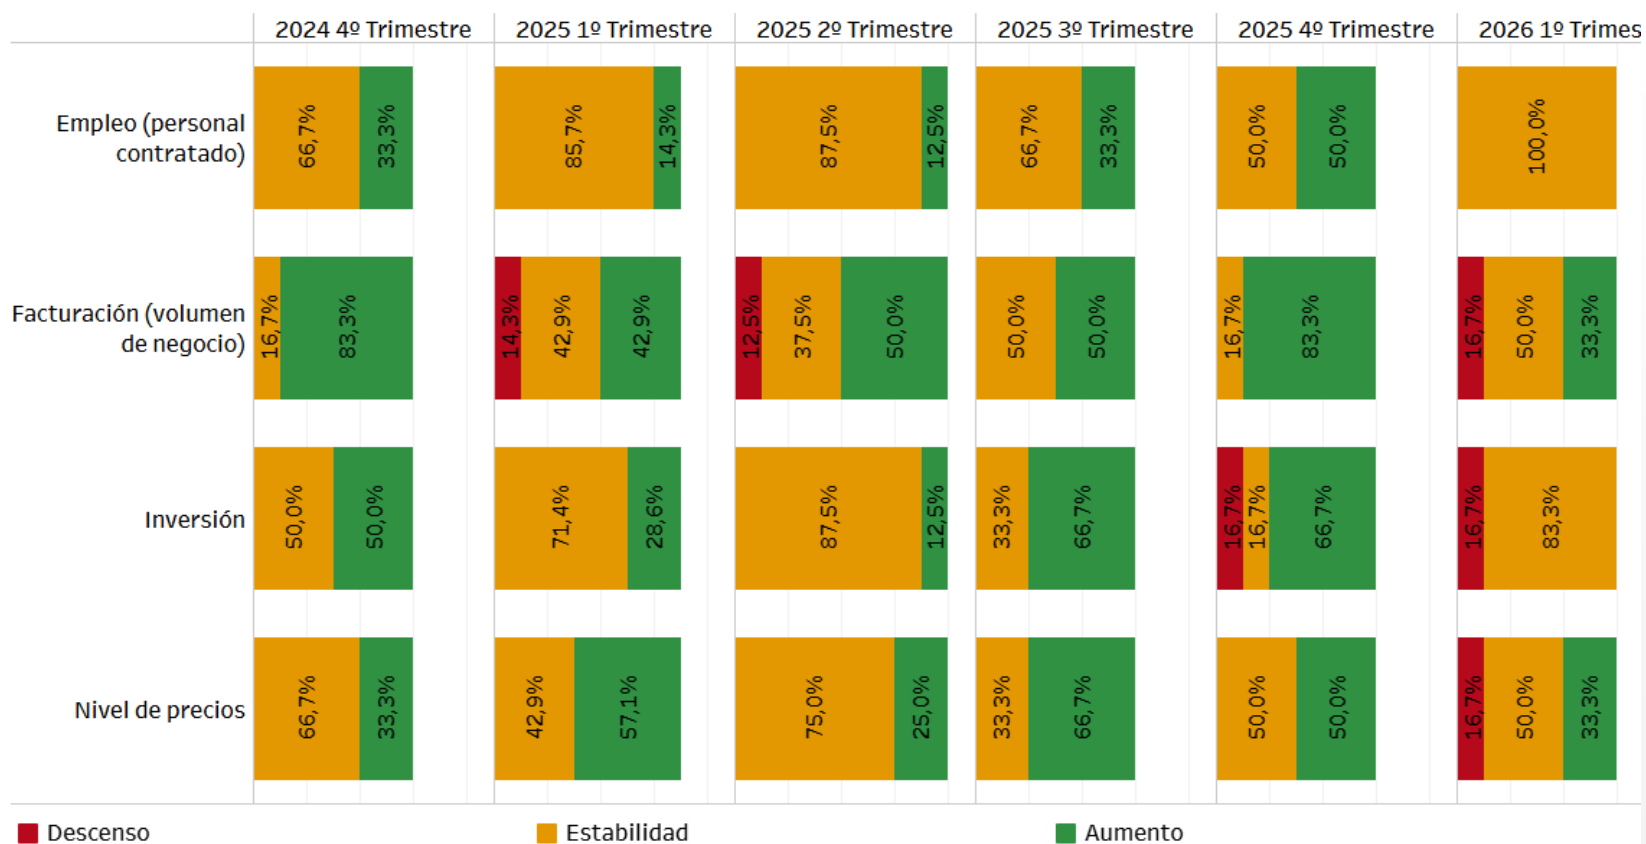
| | 2024 4º Trimestre | 2025 1º Trimestre | 2025 2º Trimestre | 2025 3º Trimestre | 2025 4º Trimestre | 2026 1º Trimes |
|---|---|---|---|---|---|---|
| Empleo (personal contratado) | 66,7% 33,3% | 85,7% 14,3% | 87,5% 12,5% | 66,7% 33,3% | 50,0% 50,0% | 100,0% |
| Facturación (volumen de negocio) | 16,7% 83,3% | 14,3% 42,9% 42,9% | 12,5% 37,5% 50,0% | 50,0% 50,0% | 16,7% 83,3% | 16,7% 50,0% 33,3% |
| Inversión | 50,0% 50,0% | 71,4% 28,6% | 87,5% 12,5% | 33,3% 66,7% | 16,7% 16,7% 66,7% | 16,7% 83,3% |
| Nivel de precios | 66,7% 33,3% | 42,9% 57,1% | 75,0% 25,0% | 33,3% 66,7% | 50,0% 50,0% | 16,7% 50,0% 33,3% |

Descenso Estabilidad Aumento